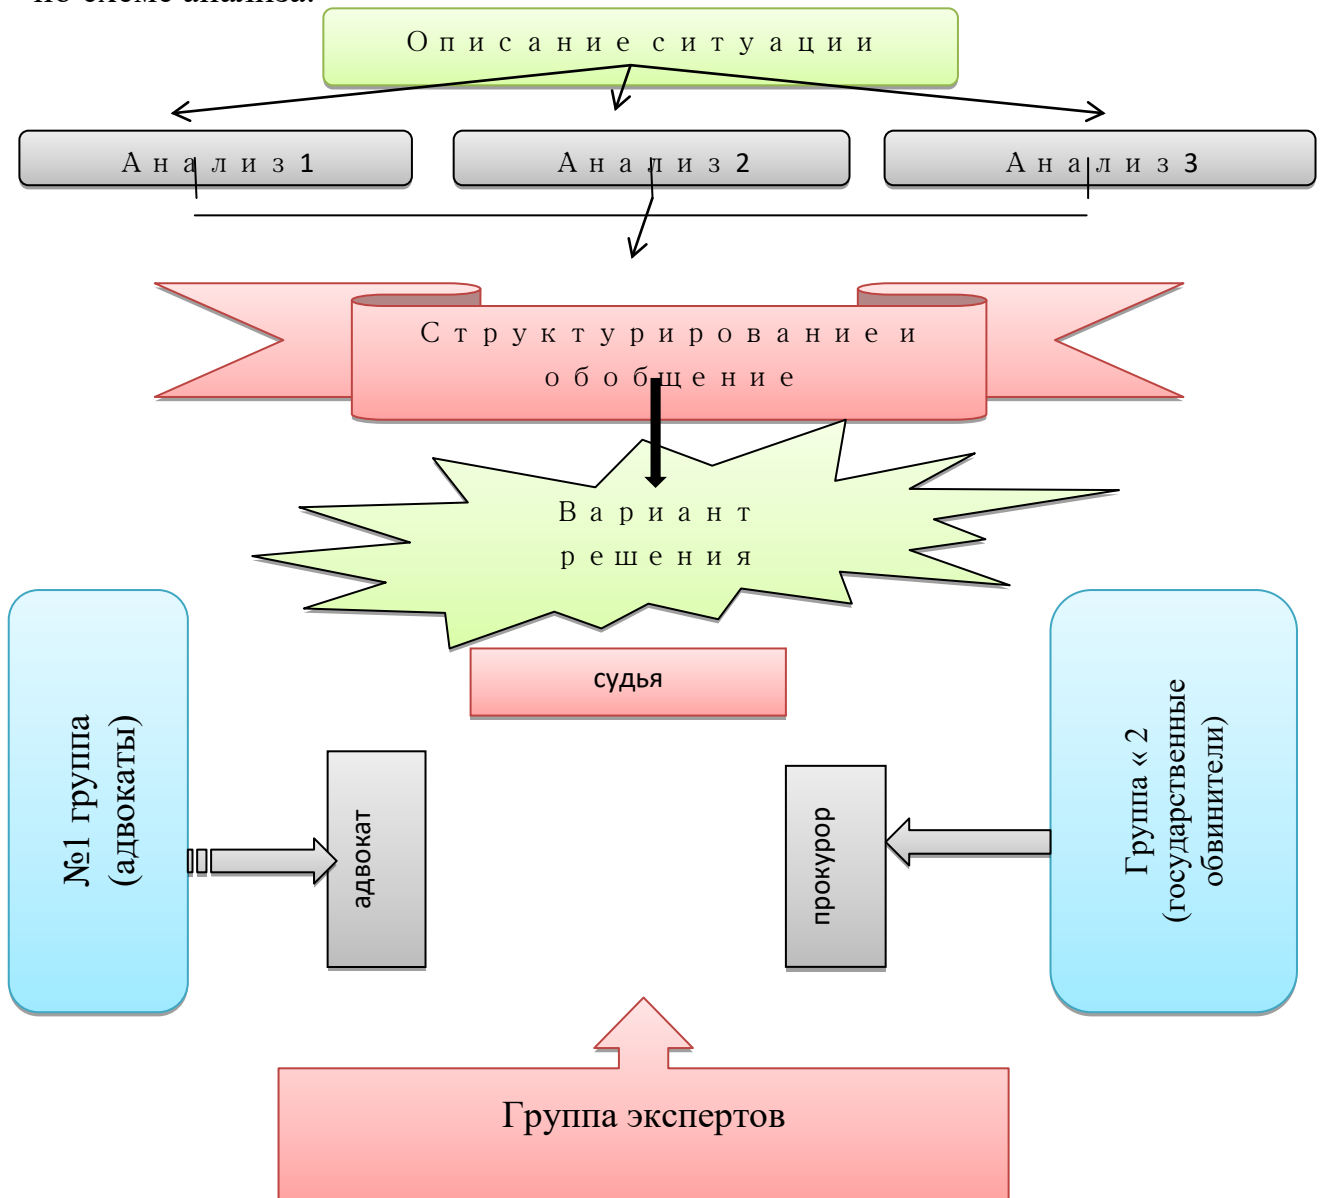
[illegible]

Описание ситуации

Анализ 1

Анализ 2

Анализ 3

Структурирование и обобщение

Вариант решения

судья

№1 группа (адвокаты)

адвокат

прокурор

Группа « 2 (государственные обвинители)

Группа экспертов